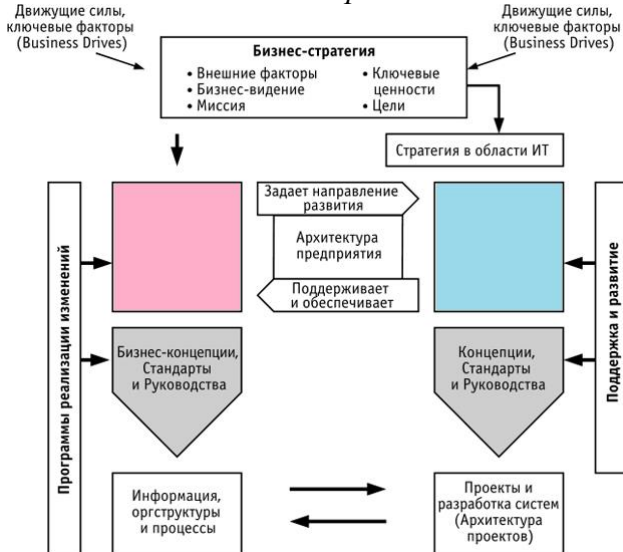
Движущие силы, ключевые факторы (Business Drives)

Движущие силы, ключевые факторы (Business Drives)

Бизнес-стратегия
• Внешние факторы
• Бизнес-видение
• Миссия
• Ключевые ценности
• Цели

Стратегия в области ИТ

Задает направление развития

Архитектура предприятия

Поддерживает и обеспечивает

Программы реализации изменений

Поддержка и развитие

Бизнес-концепции, Стандарты и Руководства

Концепции, Стандарты и Руководства

Информация, оргструктуры и процессы

Проекты и разработка систем (Архитектура проектов)